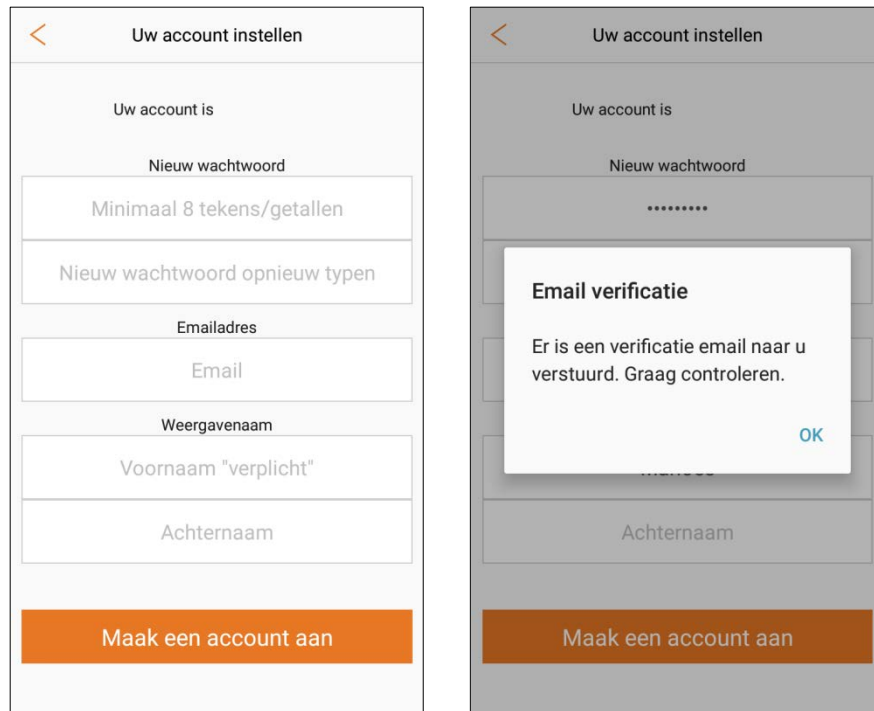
<
Uw account instellen

Uw account is

Nieuw wachtwoord

Minimaal 8 tekens/getallen

Nieuw wachtwoord opnieuw typen

Emailadres

Email

Weergavenaam

Voornaam "verplicht"

Achternaam

Maak een account aan

<
Uw account instellen

Uw account is

Nieuw wachtwoord

•••••••••

Email verificatie

Er is een verificatie email naar u verstuurd. Graag controleren.

OK

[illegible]

Achternaam

Maak een account aan